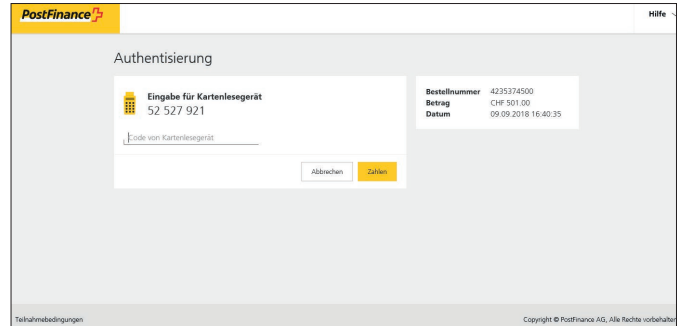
PostFinance

Hilfe

Authentisierung

Eingabe für Kartenlesegerät
52 527 921

Code von Kartenlesegerät

Abbrechen

Zahlen

| Bestellnummer | 4235374500 |
|---|---|
| Betrag | CHF 501.00 |
| Datum | 09.09.2018 16:40:35 |

Teilnahmebedingungen

Copyright © PostFinance AG, Alle Rechte vorbehalten